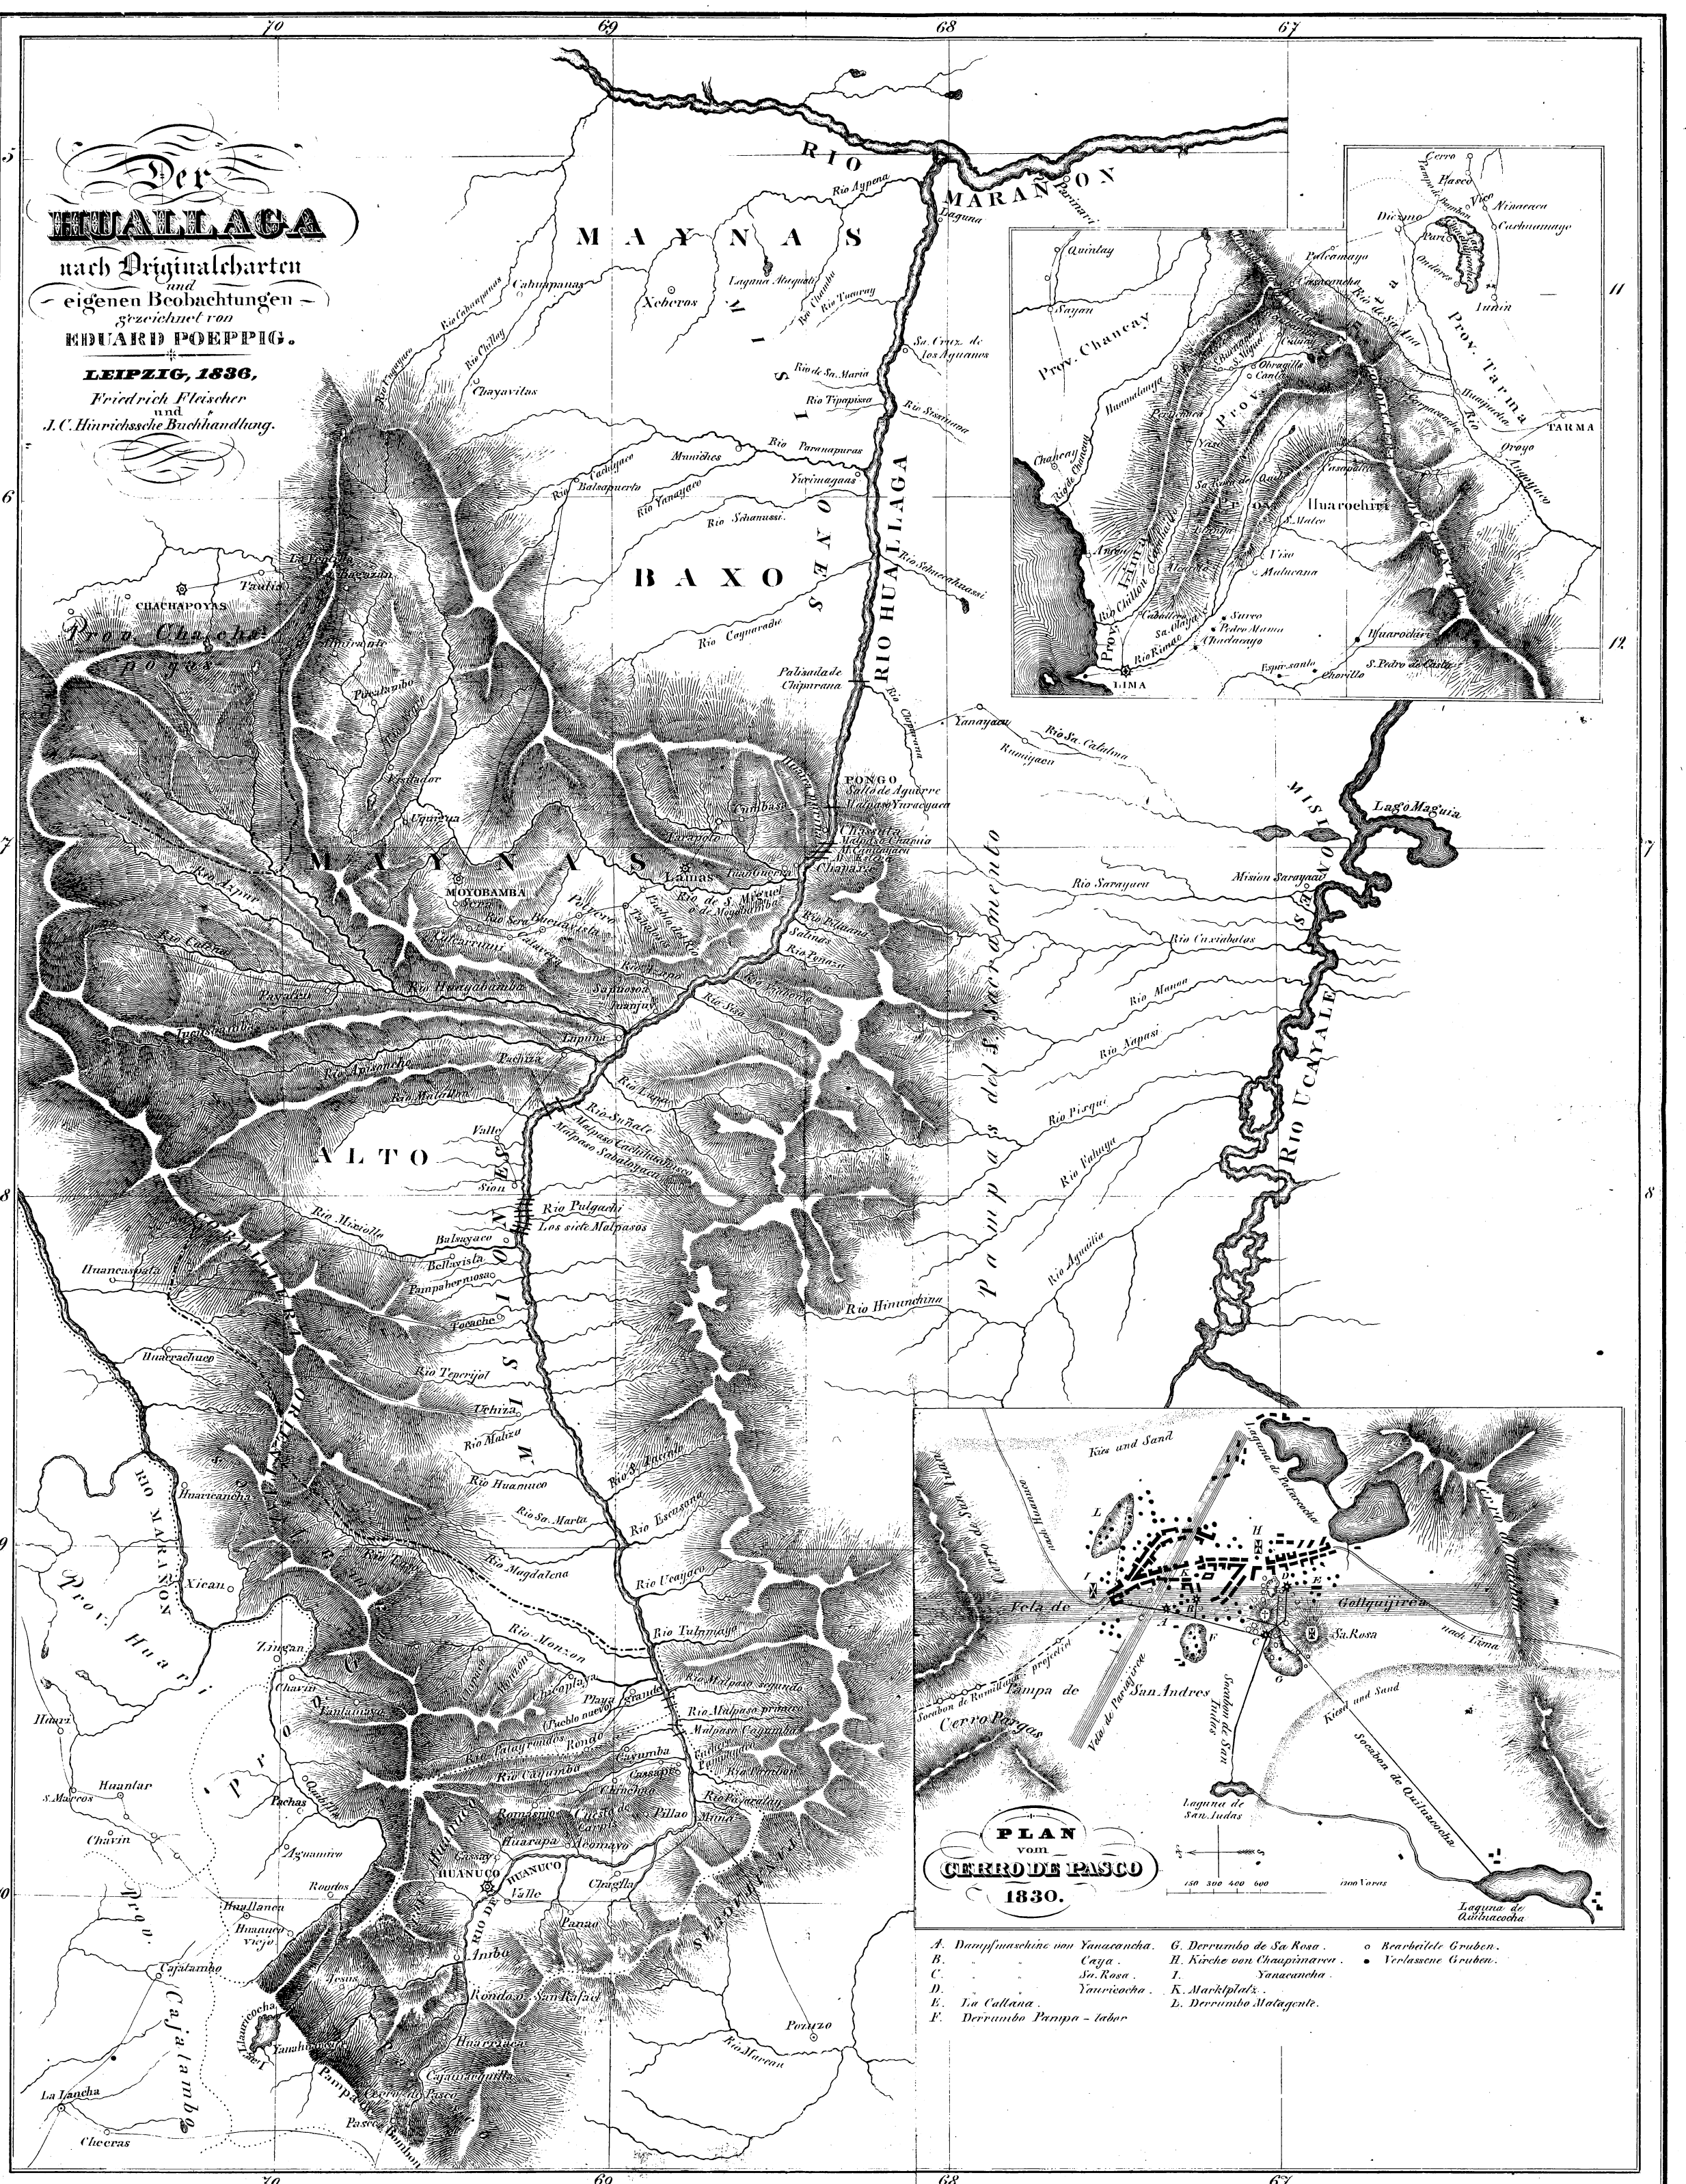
70 69 68 67

Der
HUALLAGA
nach Originalcharten
und
eigenen Beobachtungen
gezeichnet von
EDUARD POEPPIG.
LEIPZIG, 1836,
Friedrich Fleischer
und
J. C. Hinrichssche Buchhandlung.

RIO MARAÑON
MAYNAS
MISIONES
BAXO
RIO HUALLAGA
Laguna
Rio Aypena
Xeberos
Chayavitas
Cahuapanas
Lagunas
Rio Paranapuras
Yurimaguas
Munichis
Balsapuerto
Rio Yanayacu
Rio Cayanrache
Palizada de Chipurana
PONGO
Salto de Aguirre
Chasuta
Chapaza
Lamas
Tabalosos
MOYOBAMBA
Rioja
Calzada
Rio Huallabamba
Pachiza
Rio Mixiollo
Juanjui
Lupuna
ALTO
Sion
Valle
Rio Pulgachi
Los siete Malpasos
Balsayaco
Bellavista
Pampahermosa
Rio Tenerijol
Uchiza
Rio Mixiollo
Rio Huanuco
Rio Magdalena
Rio Monzon
Playa grande
Rio Chinchao
Rio Cuchero
Cassapi
Pillao
Mana
HUANUCO
Valle
Ambo
Pampa Cerro de Pasco
Pasco
Huariaca
Panao
Rio Mayro
Pozuzo
CHACHAPOYAS
Taulia
Prov. Chachapoyas
Huancaspata
Huacrachuco
Huaraccancha
RIO MARAÑON
Prov. Huari
Xican
Lingan
Chavin
Huari
Huantar
S. Marcos
Pachas
Aguamiro
Huallanca
Cajatambo
Prov. Cajatambo
Lauricocha
Yanahuanca
La Llacha
Checras
Pampas del Sacramento
Yanayacu
Rio Sa. Catalina
Mision Sarayacu
Rio Sarayacu
Lago Maguia
MISIONES
RIO UCAYALE
Rio Cuxibatas
Rio Manoa
Rio Xapuxi
Rio Pisqui
Rio Yaluga
Rio Aguaytia
Rio Himunchina
Rio Huallaga
Rio Pulgachi
Rio Uchiza
Rio Tulumayo
Rio Tocache
Rio Espino
Rio Malpaso primero
Rio Malpaso segundo

Prov. Chancay
Chancay
Quintay
Sayan
Prov. Canta
Canta
Obragillo
Culluay
Pasco
Cerro
Vico
Ninacaca
Carhuamayo
Junin
Prov. Tarma
TARMA
Oroya
Huarochiri
Prov. Huarochiri
Matucana
Sn Pedro Mama
Chaclacayo
LIMA
Chorillos
S. Pedro de Casta
Cordillera de los Andes

Kies und Sand
Veta de Colquijirca
Pampa de San Andres
Cerro Pargas
Laguna de San Judas
Laguna de Quilacocha
Sa. Rosa
nach Lima
Socabon de Quilacocha
PLAN
vom
CERRO DE PASCO
1830.
100 200 300 400 1000 Varas

A. Dampfmaschine von Yanacancha. B. Caya. C. Sa. Rosa. D. Yauricocha. E. La Caltana. F. Derrumbo Pampa-tabor
G. Derrumbo de Sa Rosa. H. Kirche von Chaupimarca. I. Yanacancha. K. Marktplatz. L. Derrumbo Matagente.
o Bearbeitete Graben. • Verlassene Graben.

5 6 7 8 9 10 11 12